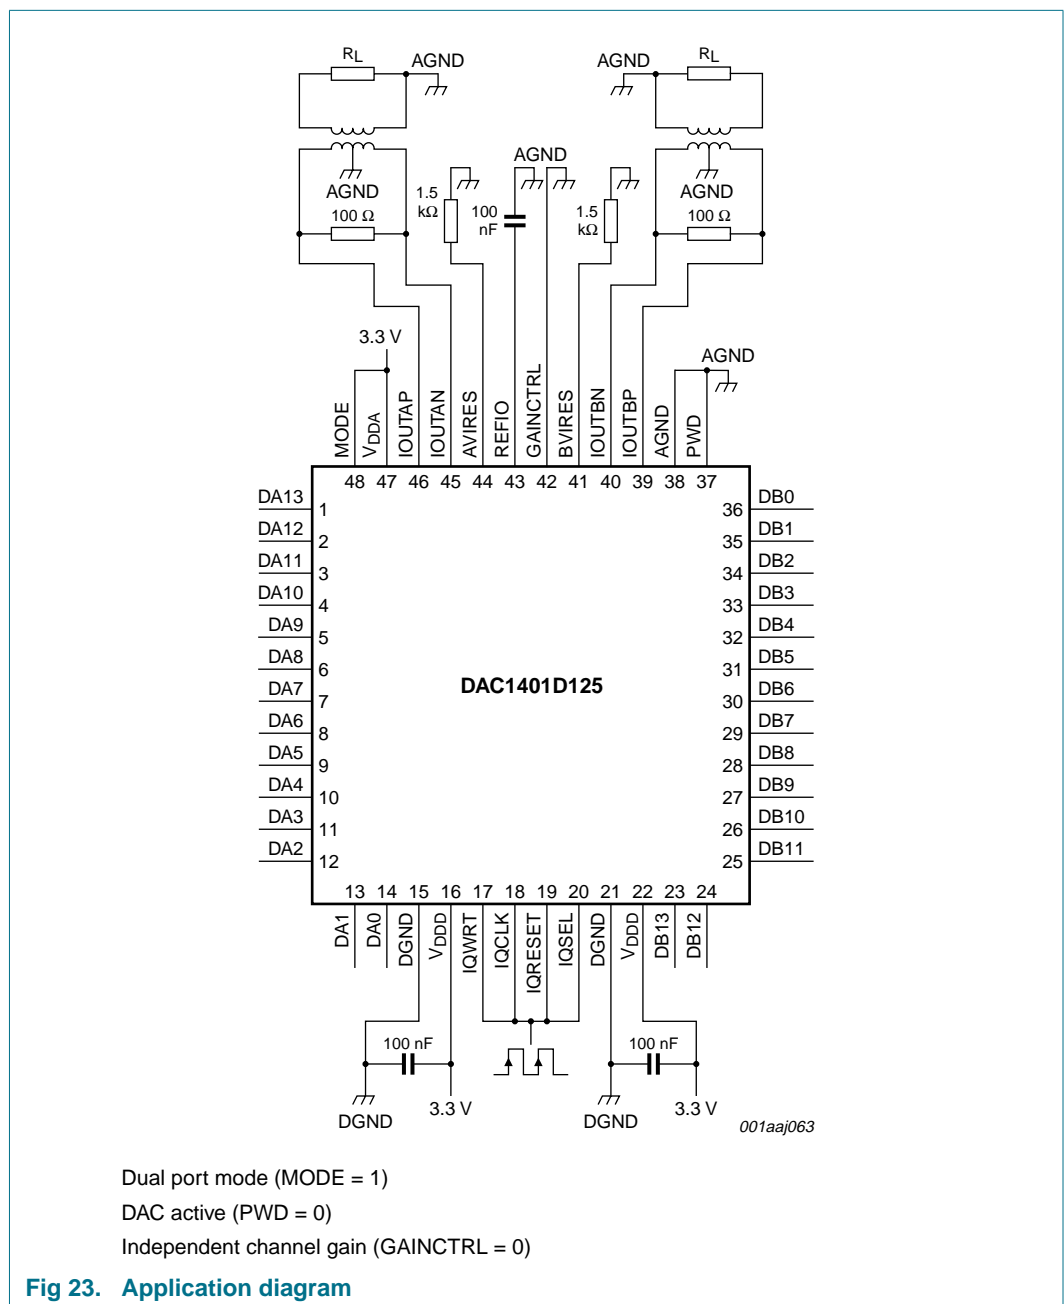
$R_L$ AGND AGND $R_L$

AGND AGND AGND

1.5 kΩ 100 nF 1.5 kΩ

100 Ω 100 Ω

3.3 V AGND

MODE $V_{DDA}$ IOUTAP IOUTAN AVIRES REFIO GAINCTRL BVIRES IOUTBN IOUTBP AGND PWD

48 47 46 45 44 43 42 41 40 39 38 37

DA13 1
DA12 2
DA11 3
DA10 4
DA9 5
DA8 6
DA7 7
DA6 8
DA5 9
DA4 10
DA3 11
DA2 12

36 DB0
35 DB1
34 DB2
33 DB3
32 DB4
31 DB5
30 DB6
29 DB7
28 DB8
27 DB9
26 DB10
25 DB11

DAC1401D125

13 14 15 16 17 18 19 20 21 22 23 24

DA1 DA0 DGND $V_{DDD}$ IQWRT IQCLK IQRESET IQSEL DGND $V_{DDD}$ DB13 DB12

100 nF 100 nF

DGND 3.3 V DGND 3.3 V

001aaj063

Dual port mode (MODE = 1)

DAC active (PWD = 0)

Independent channel gain (GAINCTRL = 0)

Fig 23. Application diagram